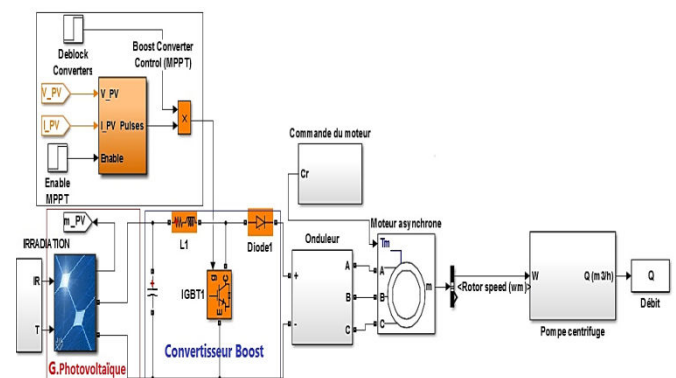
Deblock Converters

Boost Converter Control (MPPT)

V_PV

V_PV

I_PV

I_PV Pulses

Enable

Enable MPPT

×

Commande du moteur

Cr

m_PV

IRRADIATION

IR

T

G.Photovoltaique

L1

Diode1

IGBT1

Convertisseur Boost

Onduleur

+

-

A

B

C

Moteur asynchrone

Tm

A

B

C

m

<Rotor speed (wm)>

W

Q (m3/h)

Pompe centrifuge

Q

Débit